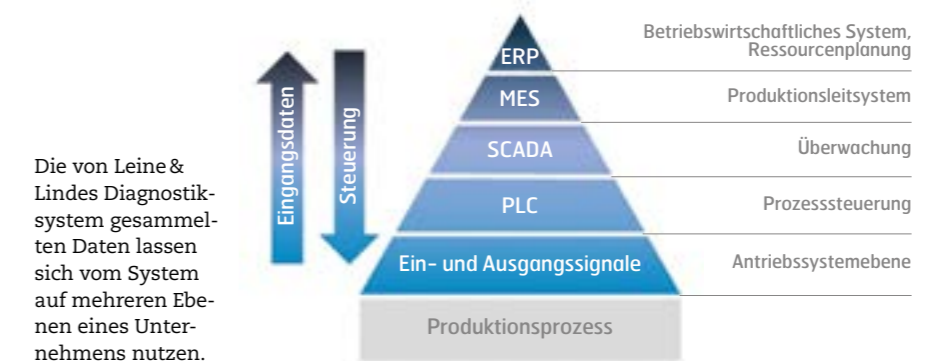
Die von Leine & Lindes Diagnostiksystem gesammelten Daten lassen sich vom System auf mehreren Ebenen eines Unternehmens nutzen.

Eingangsdaten

Steuerung

ERP

MES

SCADA

PLC

Ein- und Ausgangssignale

Produktionsprozess

Betriebswirtschaftliches System, Ressourcenplanung

Produktionsleitsystem

Überwachung

Prozesssteuerung

Antriebssystemebene